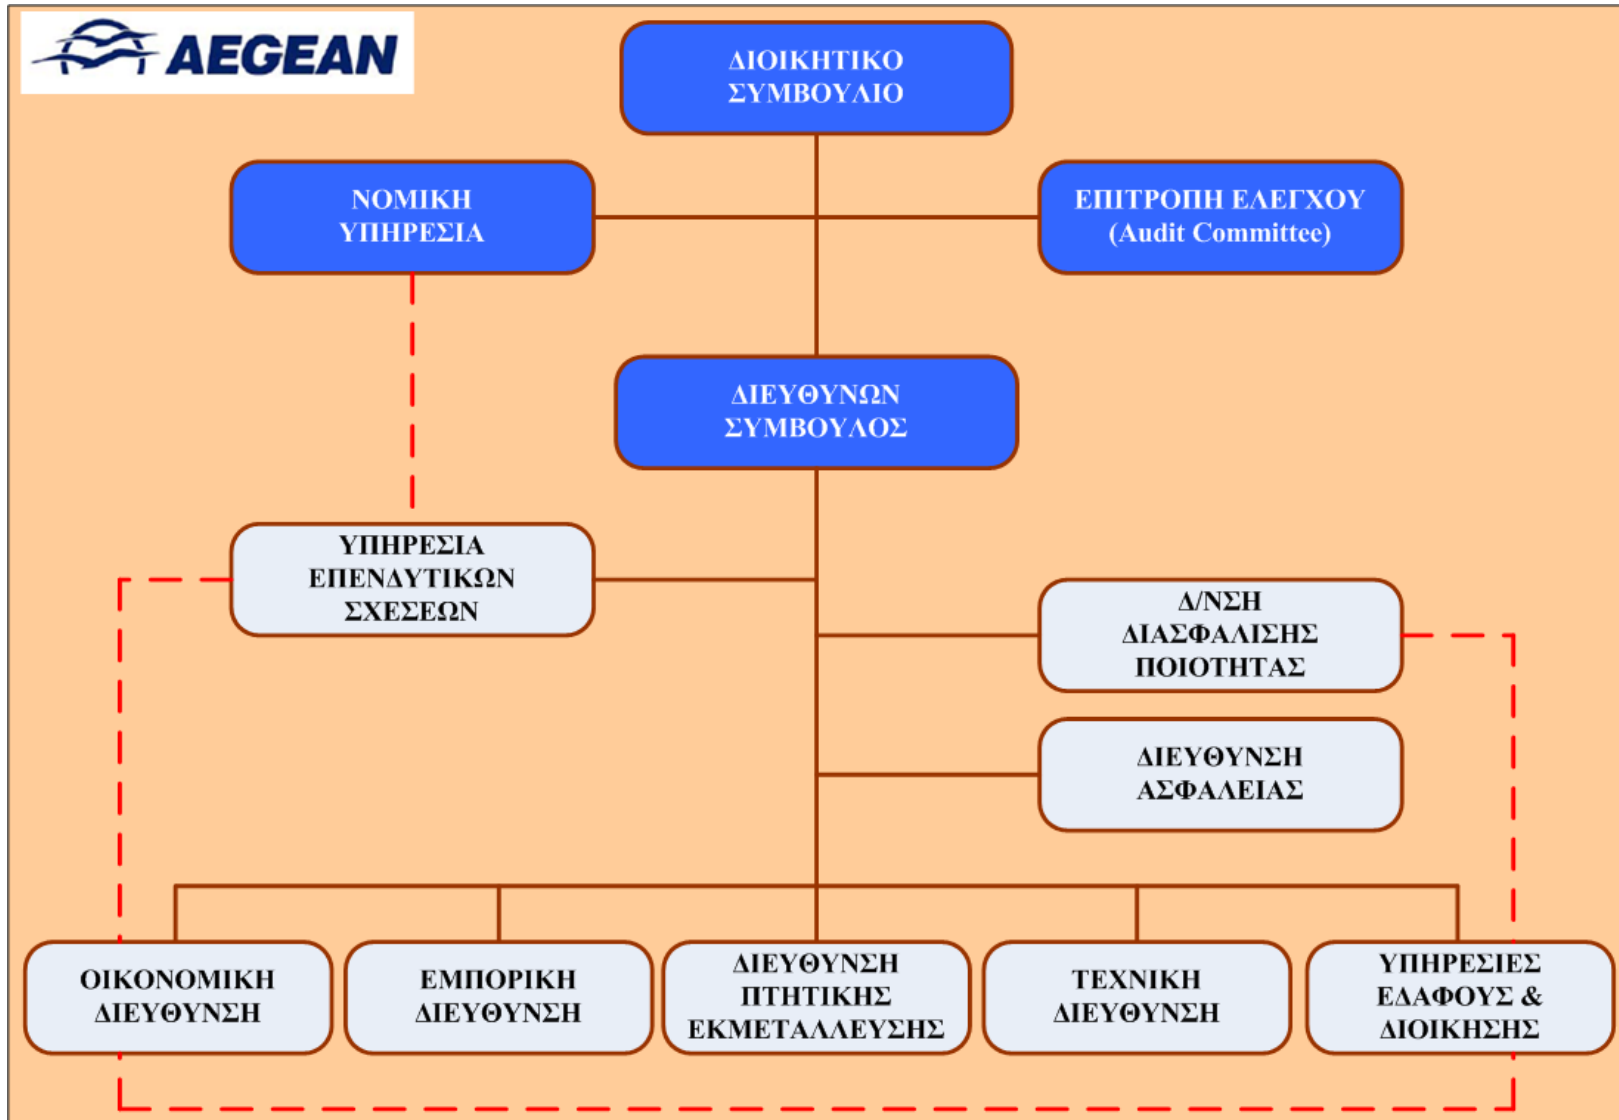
AEGEAN

ΔΙΟΙΚΗΤΙΚΟ ΣΥΜΒΟΥΛΙΟ

ΝΟΜΙΚΗ ΥΠΗΡΕΣΙΑ

ΕΠΙΤΡΟΠΗ ΕΛΕΓΧΟΥ (Audit Committee)

ΔΙΕΥΘΥΝΩΝ ΣΥΜΒΟΥΛΟΣ

ΥΠΗΡΕΣΙΑ ΕΠΕΝΔΥΤΙΚΩΝ ΣΧΕΣΕΩΝ

Δ/ΝΣΗ ΔΙΑΣΦΑΛΙΣΗΣ ΠΟΙΟΤΗΤΑΣ

ΔΙΕΥΘΥΝΣΗ ΑΣΦΑΛΕΙΑΣ

ΟΙΚΟΝΟΜΙΚΗ ΔΙΕΥΘΥΝΣΗ

ΕΜΠΟΡΙΚΗ ΔΙΕΥΘΥΝΣΗ

ΔΙΕΥΘΥΝΣΗ ΠΤΗΤΙΚΗΣ ΕΚΜΕΤΑΛΛΕΥΣΗΣ

ΤΕΧΝΙΚΗ ΔΙΕΥΘΥΝΣΗ

ΥΠΗΡΕΣΙΕΣ ΕΔΑΦΟΥΣ & ΔΙΟΙΚΗΣΗΣ